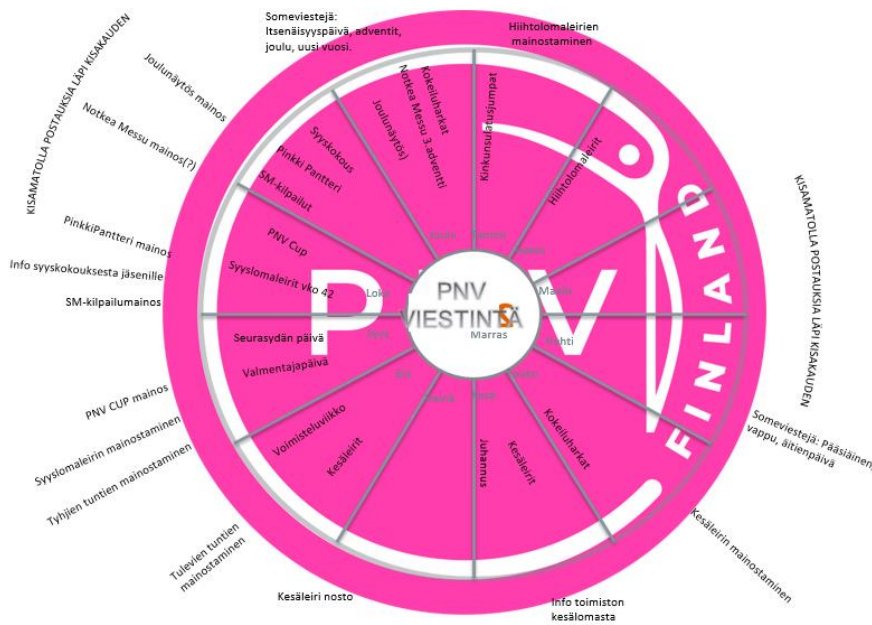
KISAMATOLLA POSTAUKSIA LÄPI KISAKAUDEN

Someviestejä: Itsenäisyyspäivä, adventit, joulu, uusi vuosi.

Hiihtolomaleirien mainostaminen

Joulunäytös mainos

Notkea Messu mainos(?)

PinkkiPantteri mainos

Info syyskokouksesta jäsenille

SM-kilpailumainos

PNV CUP mainos

Syyslomaleirin mainostaminen

Tyhjien tuntien mainostaminen

Tulevien tuntien mainostaminen

Kesäleiri nosto

Info toimiston kesälomasta

Kesäleirin mainostaminen

Someviestejä: Pääsiäinen, vappu, äitienpäivä

KISAMATOLLA POSTAUKSIA LÄPI KISAKAUDEN

Kokeiluharkat
Notkea Messu 3.adventti
Joulunäytös)

Kinkunsulatusjumpat

Hiihtolomaleirit

Syyskokous
Pinkki Pantteri
SM-kilpailut

PNV Cup
Syyslomaleirit viko 42

Seurasydän päivä
Valmentajapäivä

Voimisteluviikko
Kesäleirit

Juhannus
Kesäleirit

Kokeiluharkat

Joulu
Tammi
Helmi
Maalis
Huhti
Touko
Kesä
Heinä
Elo
Syys
Loka
Marras

PNV VIESTINTÄ

PNV

FINLAND